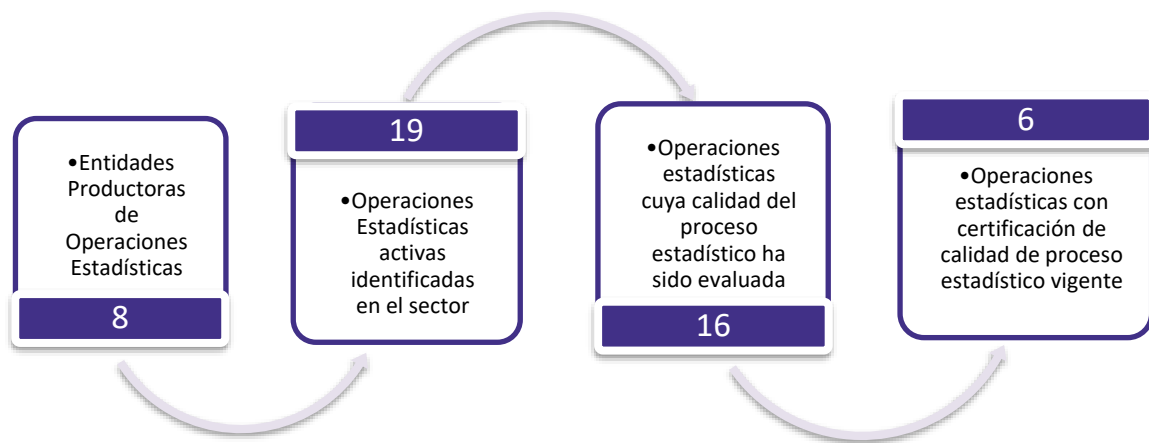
•Entidades Productoras de Operaciones Estadísticas

8

19

•Operaciones Estadísticas activas identificadas en el sector

•Operaciones estadísticas cuya calidad del proceso estadístico ha sido evaluada

16

6

•Operaciones estadísticas con certificación de calidad de proceso estadístico vigente